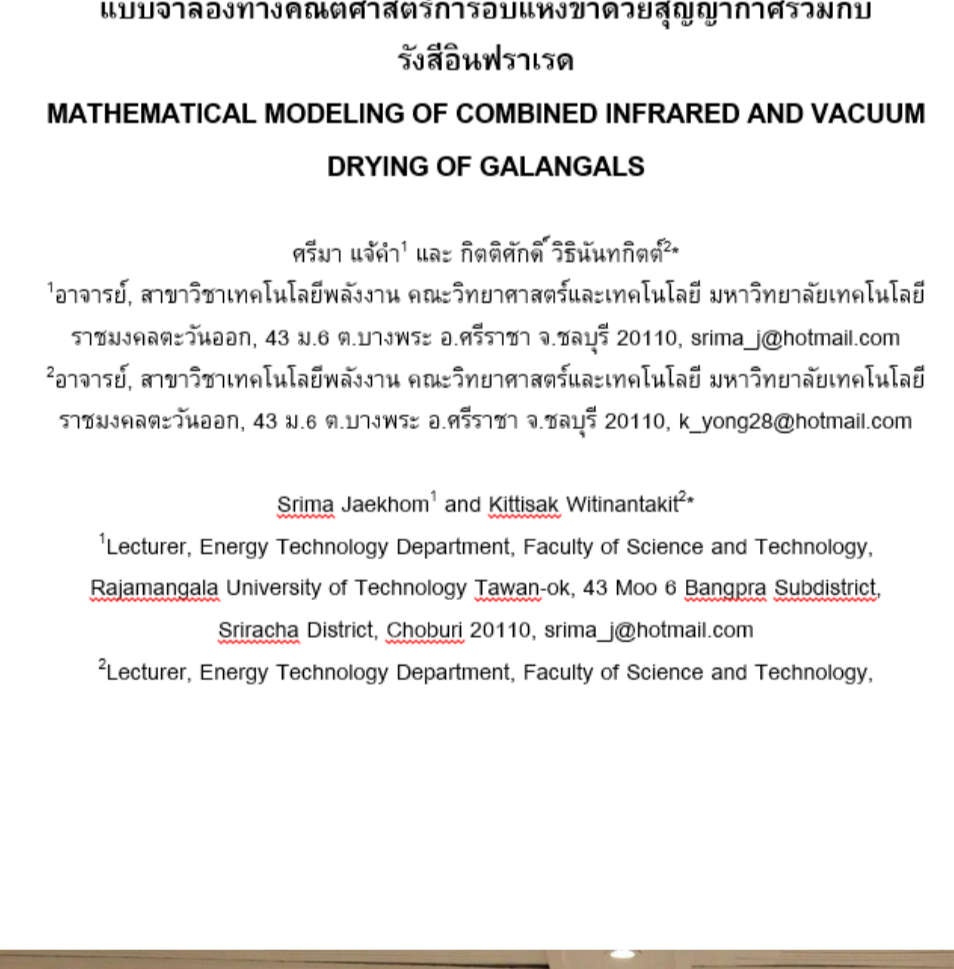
แบบจำลองทางคณิตศาสตร์การอบแห้งข่าด้วยสุญญากาศร่วมกับรังสีอินฟราเรด
MATHEMATICAL MODELING OF COMBINED INFRARED AND VACUUM DRYING OF GALANGALS

ศรีมา แจ้คำ$^1$ และ กิตติศักดิ์ วิธินันทกิตต์$^{2*}$
$^1$อาจารย์, สาขาวิชาเทคโนโลยีพลังงาน คณะวิทยาศาสตร์และเทคโนโลยี มหาวิทยาลัยเทคโนโลยีราชมงคลตะวันออก, 43 ม.6 ต.บางพระ อ.ศรีราชา จ.ชลบุรี 20110, srima_j@hotmail.com
$^2$อาจารย์, สาขาวิชาเทคโนโลยีพลังงาน คณะวิทยาศาสตร์และเทคโนโลยี มหาวิทยาลัยเทคโนโลยีราชมงคลตะวันออก, 43 ม.6 ต.บางพระ อ.ศรีราชา จ.ชลบุรี 20110, k_yong28@hotmail.com

Srima Jaekhom$^1$ and Kittisak Witinantakit$^{2*}$
$^1$Lecturer, Energy Technology Department, Faculty of Science and Technology, Rajamangala University of Technology Tawan-ok, 43 Moo 6 Bangpra Subdistrict, Sriracha District, Choburi 20110, srima_j@hotmail.com
$^2$Lecturer, Energy Technology Department, Faculty of Science and Technology,